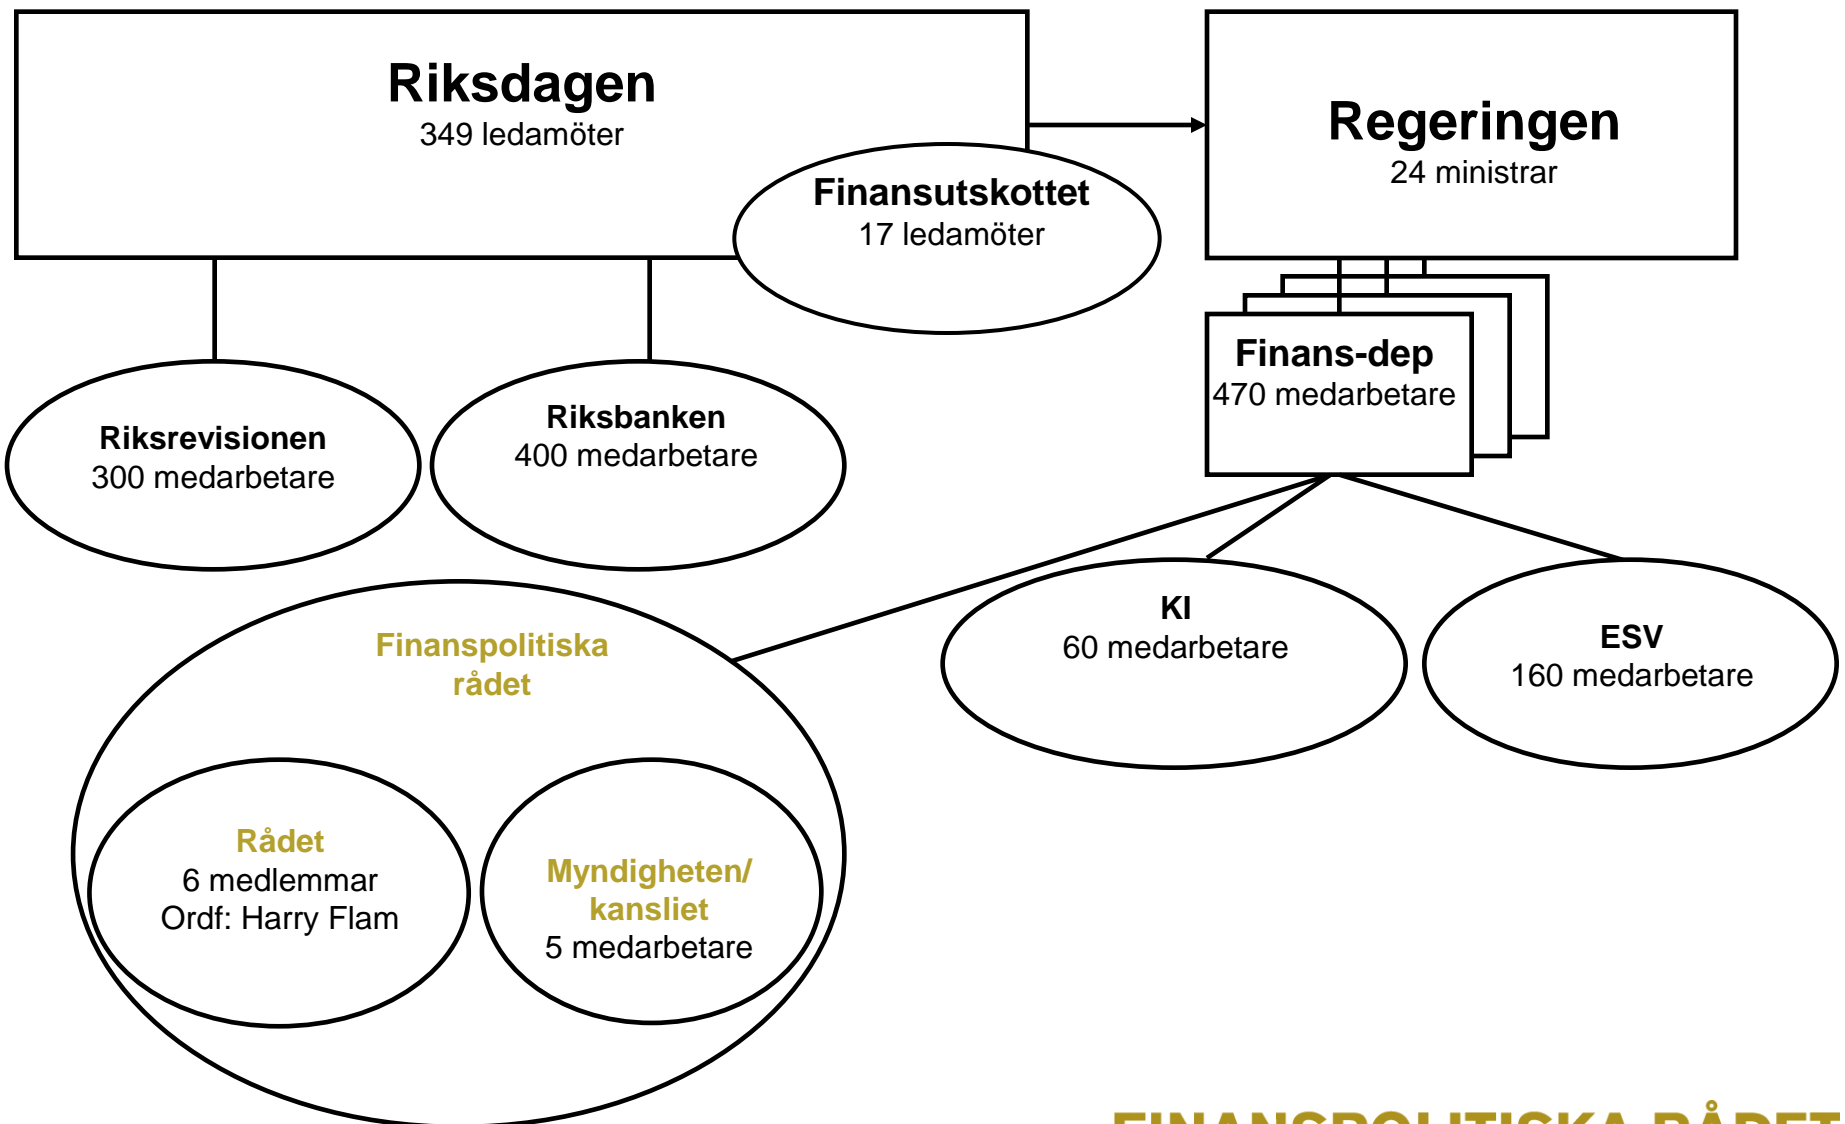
Riksdagen
349 ledamöter

Regeringen
24 ministrar

Finansutskottet
17 ledamöter

Finans-dep
470 medarbetare

Riksrevisionen
300 medarbetare

Riksbanken
400 medarbetare

Finanspolitiska rådet

KI
60 medarbetare

ESV
160 medarbetare

Rådet
6 medlemmar
Ordf: Harry Flam

Myndigheten/ kansliet
5 medarbetare

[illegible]